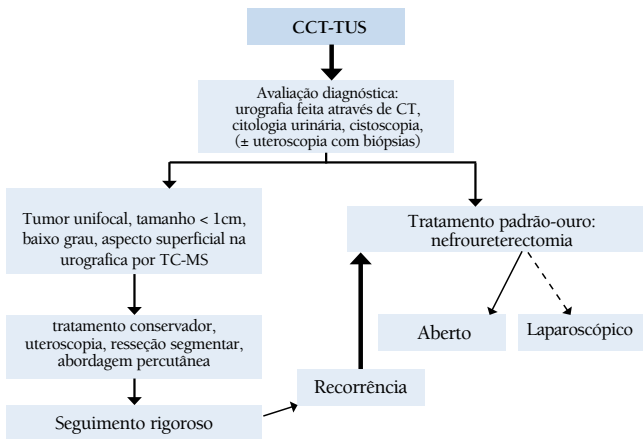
CCT-TUS

Avaliação diagnóstica: urografia feita através de CT, citologia urinária, cistoscopia, (± uteroscopia com biópsias)

Tumor unifocal, tamanho < 1cm, baixo grau, aspecto superficial na urografica por TC-MS

Tratamento padrão-ouro: nefroureterectomia

tratamento conservador, uteroscopia, resseção segmentar, abordagem percutânea

Aberto

Laparoscópico

Recorrência

Seguimento rigoroso